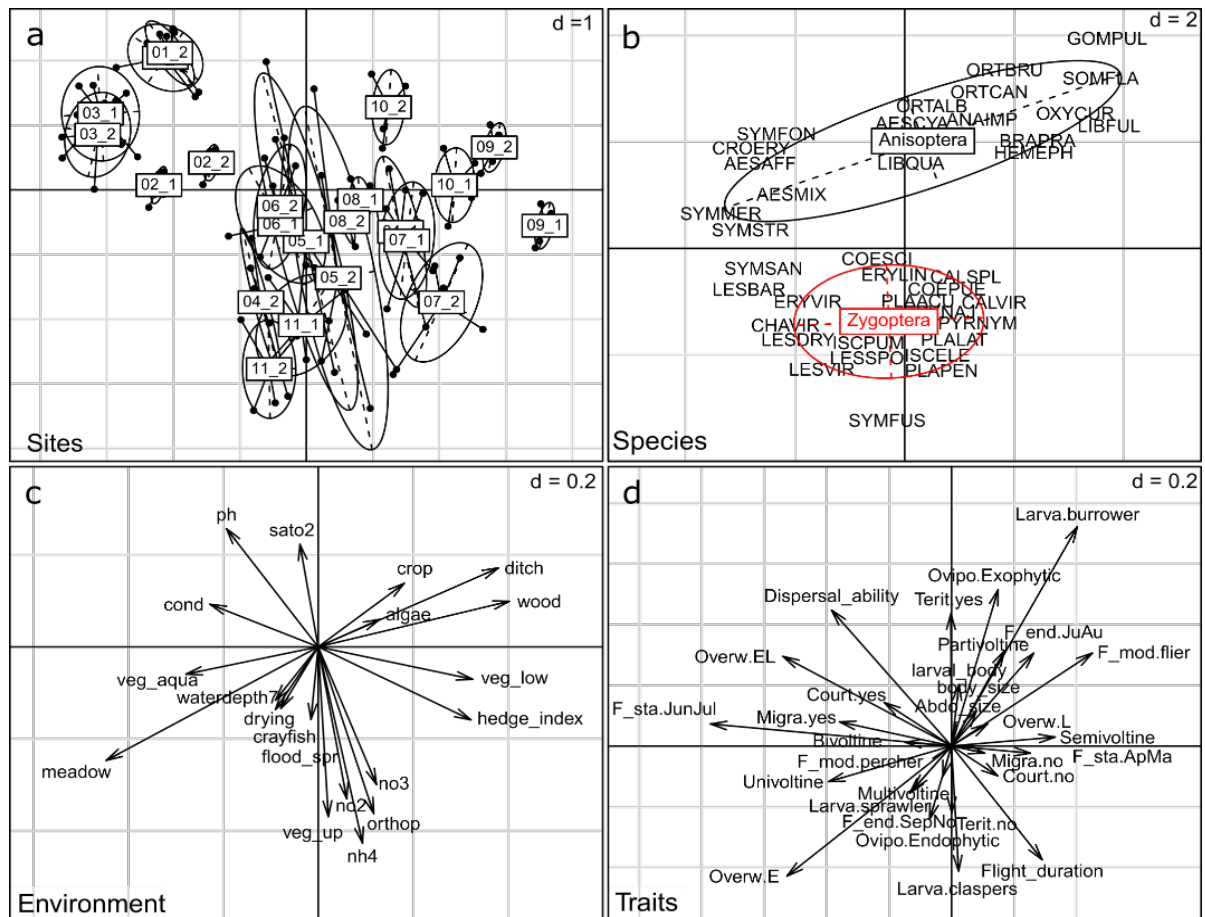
a
d =1
01_2
03_1
03_2
02_2
02_1
10_2
09_2
10_1
09_1
06_2
06_1
08_1
08_2
05_1
07_1
05_2
04_2
07_2
11_1
11_2
Sites

b
d = 2
GOMPUL
ORTBRU
SOMFLA
ORTCAN
ORTALB
AESCYA
ANAIMP
OXYCUR
LIBFUL
SYMFON
Anisoptera
BRAPRA
CROERY
HEMEPH
AESAFF
LIBQUA
AESMIX
SYMMER
SYMSTR
COESCI
SYMSAN
ERYLIN
CALSPL
LESBAR
COEPUE
ERYVIR
PLAACU
CALVIR
CHAVIR
Zygoptera
PYRNYM
LESDRY
ISCPUM
PLALAT
LESSPO
ISCELE
LESVIR
PLAPEN
SYMFUS
Species

c
d = 0.2
ph
sato2
crop
ditch
cond
algae
wood
veg_aqua
veg_low
waterdepth7
drying
hedge_index
crayfish
flood_spr
meadow
no3
no2
orthop
veg_up
nh4
Environment

d
d = 0.2
Larva.burrower
Ovipo.Exophytic
Dispersal_ability
Terit.yes
Partivoltine
F_end.JuAu
Overw.EL
F_mod.flier
larval_body
body_size
Court.yes
Abdo_size
F_sta.JunJul
Migra.yes
Overw.L
Semivoltine
Bivoltine
F_sta.ApMa
F_mod.percher
Migra.no
Court.no
Univoltine
Multivoltine
Larva.sprawler
F_end.SepNo
Terit.no
Ovipo.Endophytic
Flight_duration
Overw.E
Larva.claspers
Traits